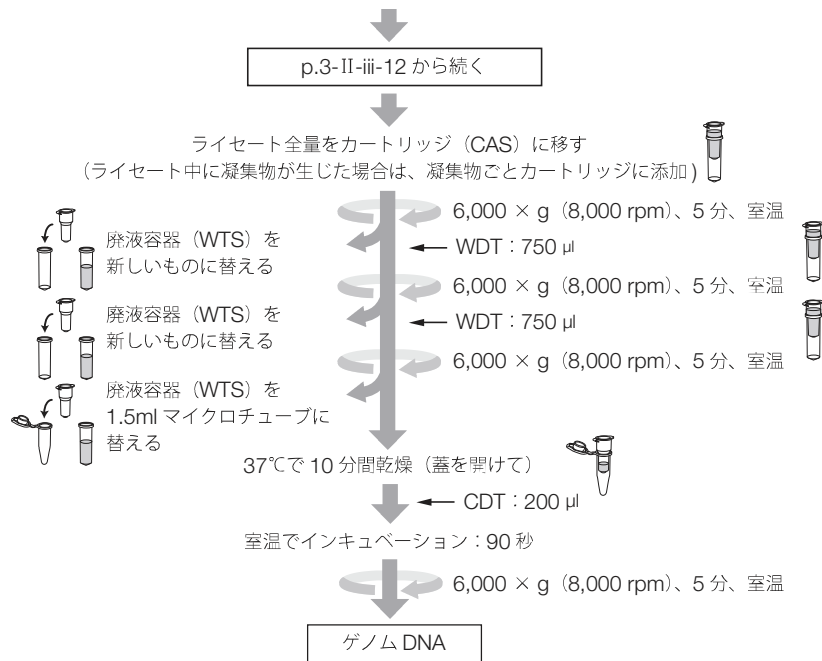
p.3-II-iii-12 から続く

ライセート全量をカートリッジ（CAS）に移す
（ライセート中に凝集物が生じた場合は、凝集物ごとカートリッジに添加）

6,000 × g（8,000 rpm）、5 分、室温

廃液容器（WTS）を新しいものに替える

WDT：750 µl

6,000 × g（8,000 rpm）、5 分、室温

廃液容器（WTS）を新しいものに替える

WDT：750 µl

6,000 × g（8,000 rpm）、5 分、室温

廃液容器（WTS）を 1.5ml マイクロチューブに替える

37℃で 10 分間乾燥（蓋を開けて）

CDT：200 µl

室温でインキュベーション：90 秒

6,000 × g（8,000 rpm）、5 分、室温

ゲノム DNA